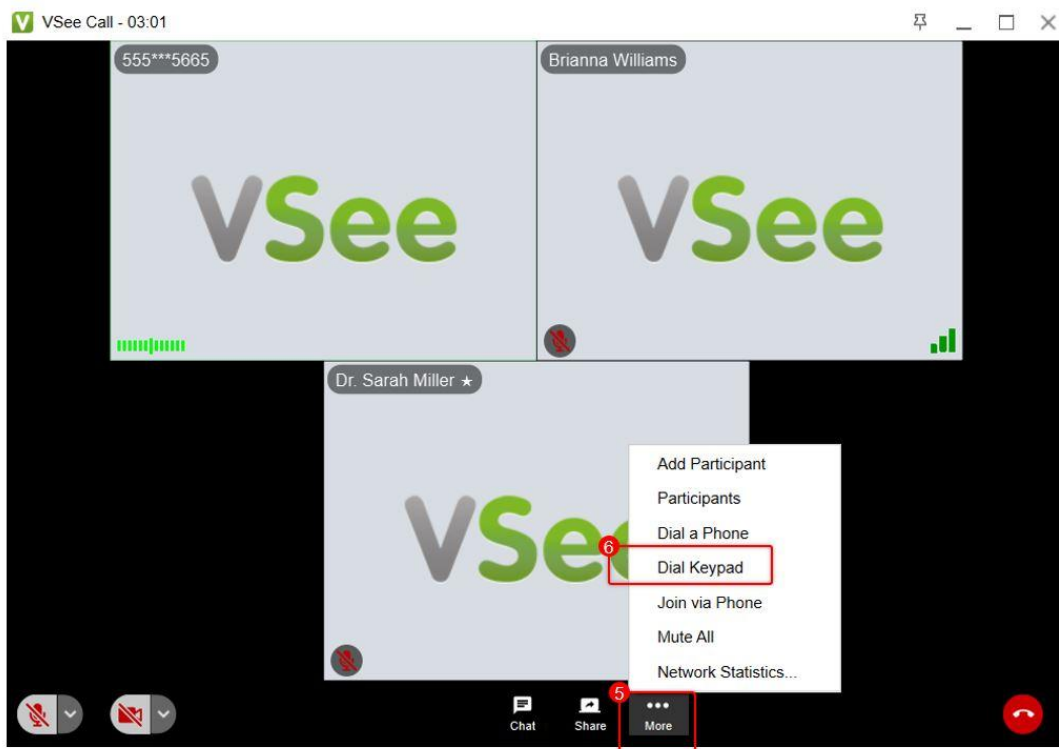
V VSee Call - 03:01

555***5665

VSee

Brianna Williams

VSee

Dr. Sarah Miller ★

VSe

Add Participant
Participants
Dial a Phone
6
Dial Keypad
Join via Phone
Mute All
Network Statistics...

Chat
Share
5
More